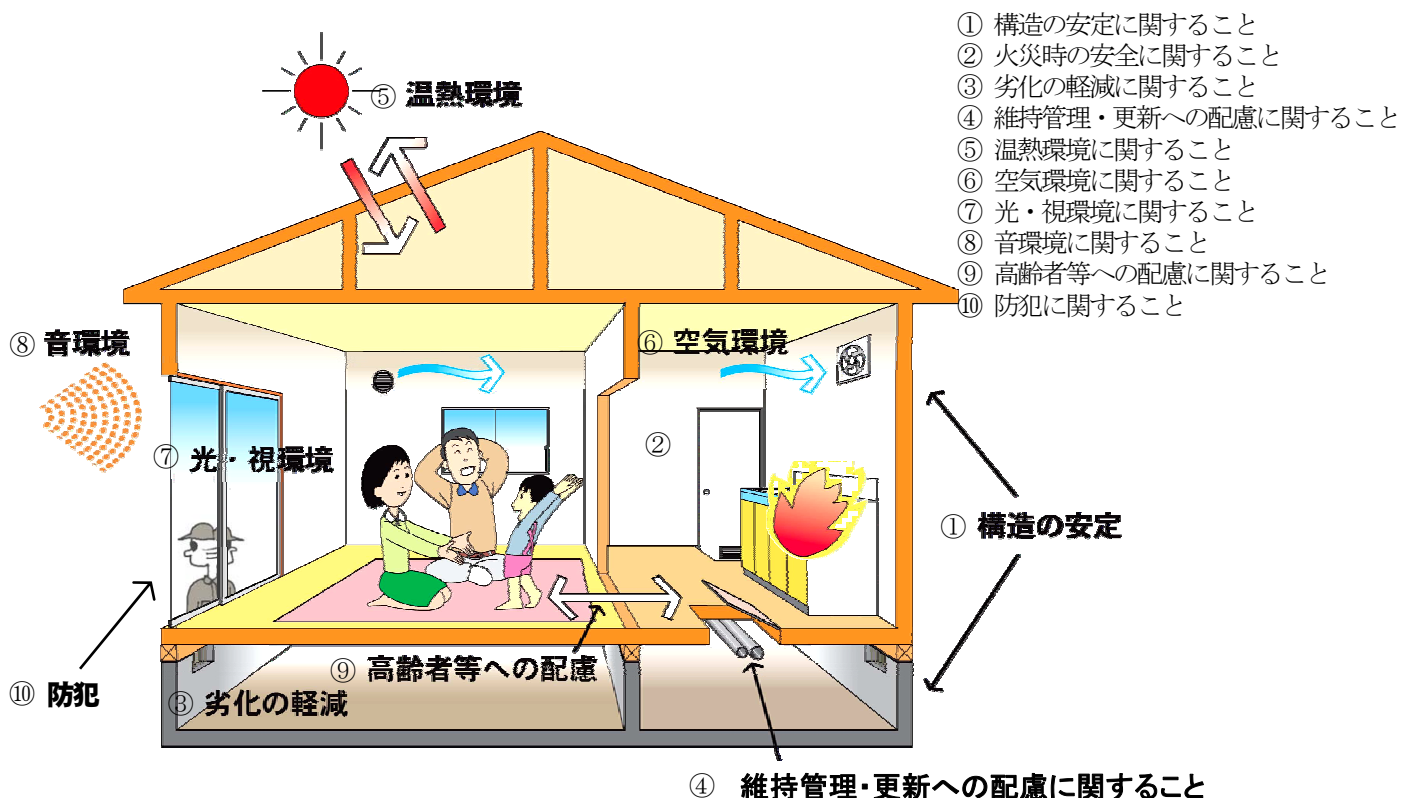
① 構造の安定に関すること
② 火災時の安全に関すること
③ 劣化の軽減に関すること
④ 維持管理・更新への配慮に関すること
⑤ 温熱環境に関すること
⑥ 空気環境に関すること
⑦ 光・視環境に関すること
⑧ 音環境に関すること
⑨ 高齢者等への配慮に関すること
⑩ 防犯に関すること

⑤ 温熱環境

⑧ 音環境

⑥ 空気環境

⑦ 光・視環境

②

① 構造の安定

⑨ 高齢者等への配慮

⑩ 防犯

③ 劣化の軽減

④ 維持管理・更新への配慮に関すること